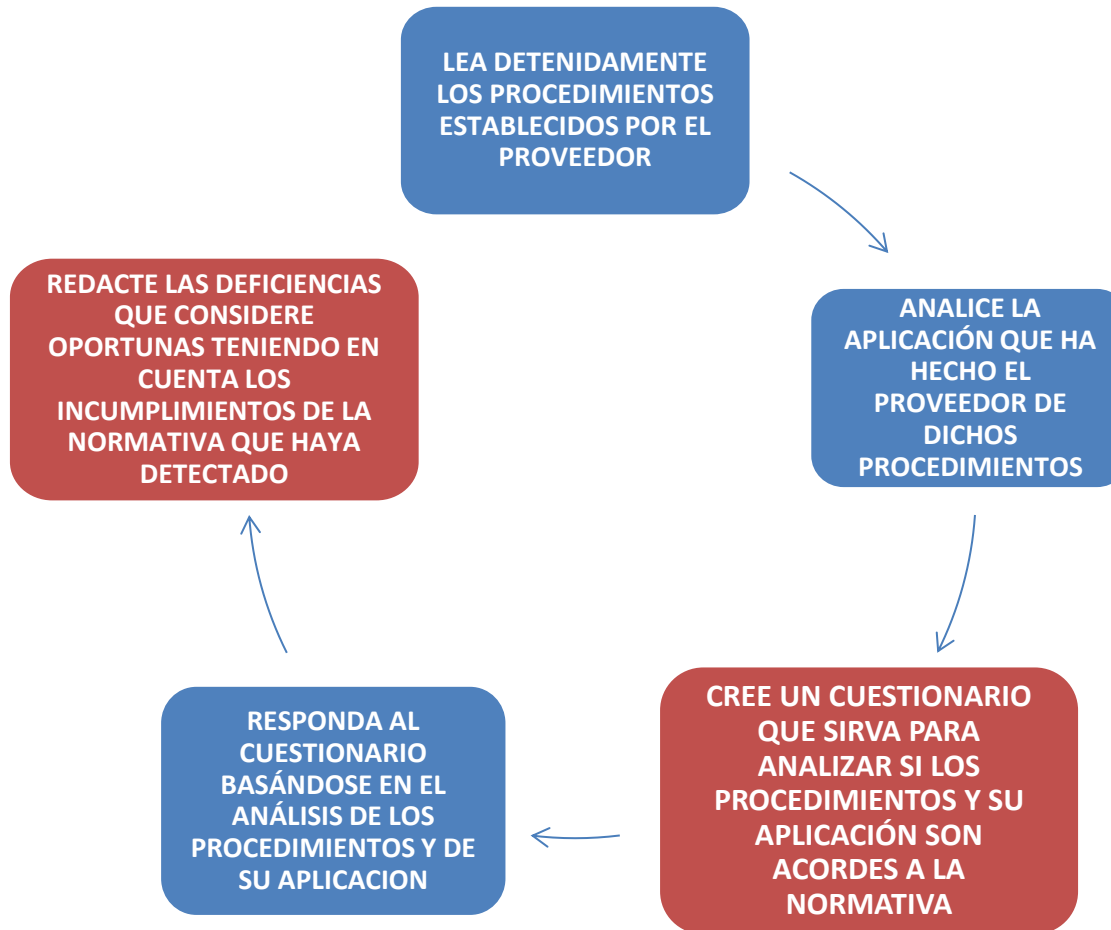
LEA DETENIDAMENTE LOS PROCEDIMIENTOS ESTABLECIDOS POR EL PROVEEDOR

ANALICE LA APLICACIÓN QUE HA HECHO EL PROVEEDOR DE DICHOS PROCEDIMIENTOS

CREE UN CUESTIONARIO QUE SIRVA PARA ANALIZAR SI LOS PROCEDIMIENTOS Y SU APLICACIÓN SON ACORDES A LA NORMATIVA

RESPONDA AL CUESTIONARIO BASÁNDOSE EN EL ANÁLISIS DE LOS PROCEDIMIENTOS Y DE SU APLICACION

REDACTE LAS DEFICIENCIAS QUE CONSIDERE OPORTUNAS TENIENDO EN CUENTA LOS INCUMPLIMIENTOS DE LA NORMATIVA QUE HAYA DETECTADO